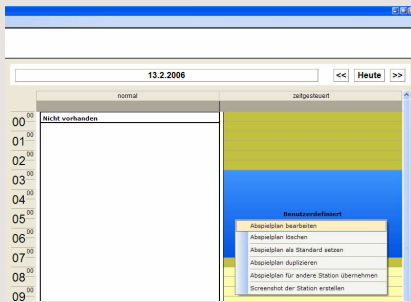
13.2.2006

<<

Heute

>>

normal

zeitgesteuert

$00^{00}$ Nicht vorhanden

$01^{00}$

$02^{00}$

$03^{00}$

$04^{00}$

$05^{00}$

$06^{00}$

$07^{00}$

$08^{00}$

$09^{00}$

Benutzerdefiniert

Abspielplan bearbeiten

Abspielplan löschen

Abspielplan als Standard setzen

Abspielplan duplizieren

Abspielplan für andere Station übernehmen

Screenshot der Station erstellen